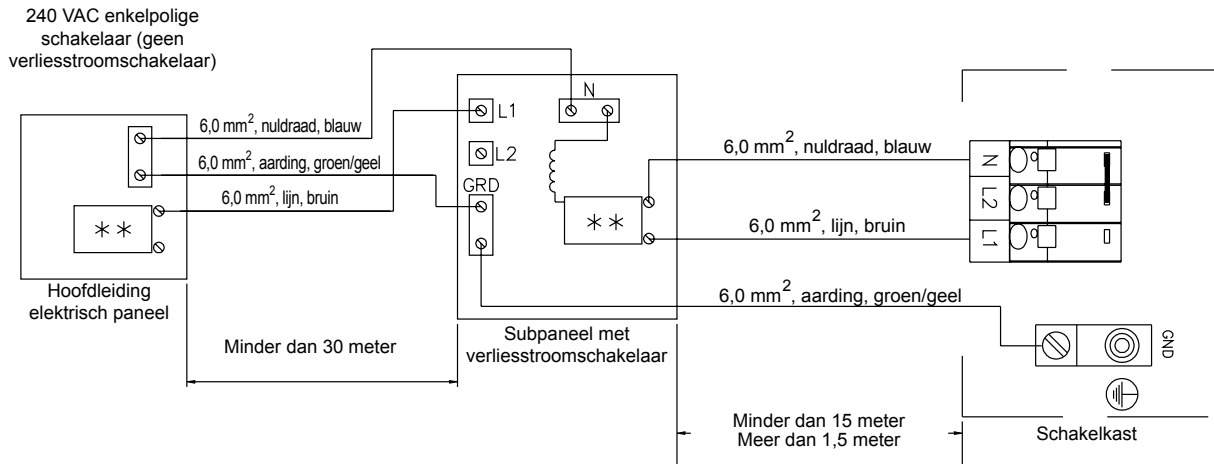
240 VAC enkelpolige schakelaar (geen verliesstroomschakelaar)

6,0 mm$^2$, nuldraad, blauw

6,0 mm$^2$, aarding, groen/geel

6,0 mm$^2$, lijn, bruin

∗∗

Hoofdleiding elektrisch paneel

L1

N

L2

GRD

∗∗

Subpaneel met verliesstroomschakelaar

6,0 mm$^2$, nuldraad, blauw

6,0 mm$^2$, lijn, bruin

6,0 mm$^2$, aarding, groen/geel

N

L2

L1

GND

Minder dan 30 meter

Minder dan 15 meter
Meer dan 1,5 meter

Schakelkast